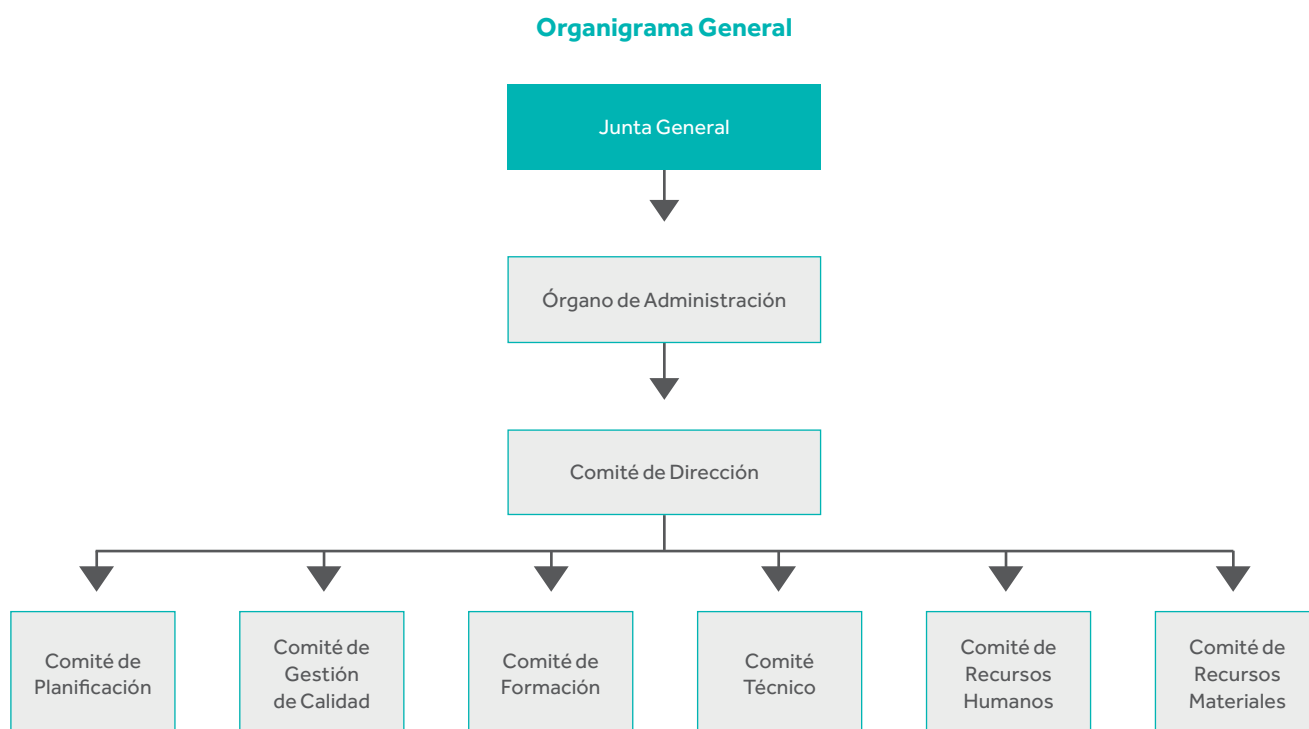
Organigrama General

Junta General

Órgano de Administración

Comité de Dirección

Comité de Planificación

Comité de Gestión de Calidad

Comité de Formación

Comité Técnico

Comité de Recursos Humanos

Comité de Recursos Materiales